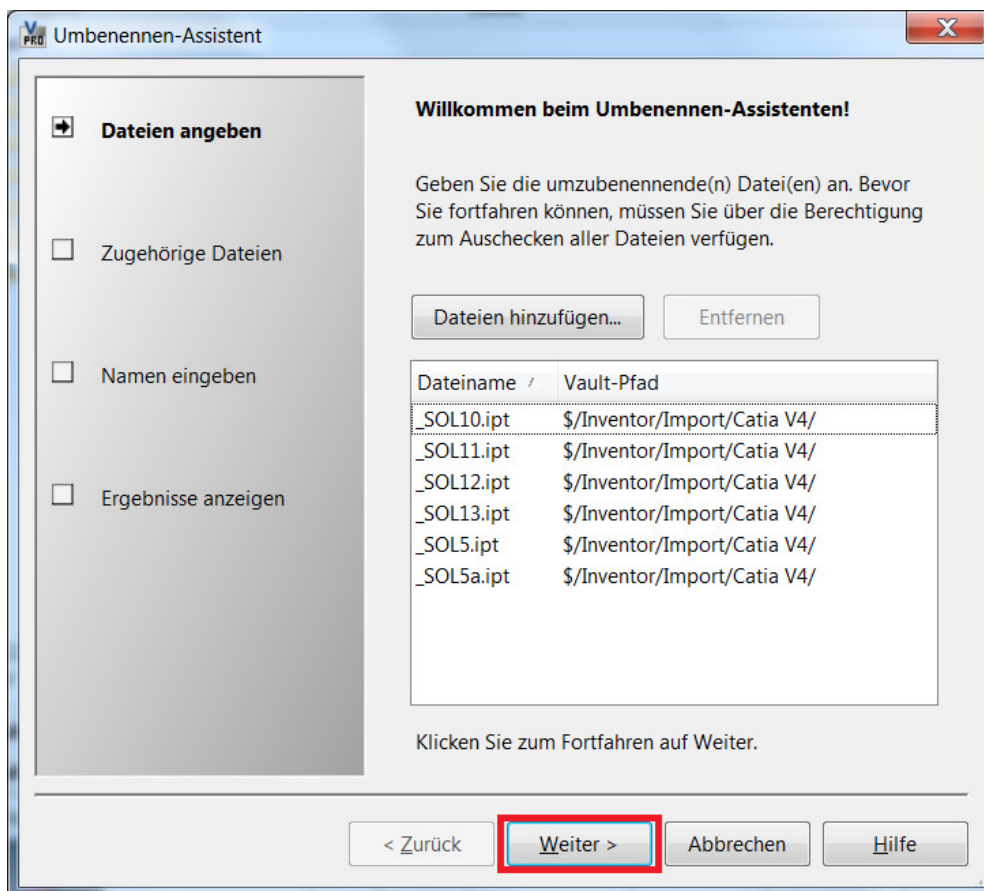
Umbenennen-Assistent

Dateien angeben

Zugehörige Dateien

Namen eingeben

Ergebnisse anzeigen

Willkommen beim Umbenennen-Assistenten!

Geben Sie die umzubenennende(n) Datei(en) an. Bevor Sie fortfahren können, müssen Sie über die Berechtigung zum Auschecken aller Dateien verfügen.

Dateien hinzufügen... Entfernen

| Dateiname | Vault-Pfad |
|---|---|
| _SOL10.ipt | $/Inventor/Import/Catia V4/ |
| _SOL11.ipt | $/Inventor/Import/Catia V4/ |
| _SOL12.ipt | $/Inventor/Import/Catia V4/ |
| _SOL13.ipt | $/Inventor/Import/Catia V4/ |
| _SOL5.ipt | $/Inventor/Import/Catia V4/ |
| _SOL5a.ipt | $/Inventor/Import/Catia V4/ |

Klicken Sie zum Fortfahren auf Weiter.

< Zurück Weiter > Abbrechen Hilfe